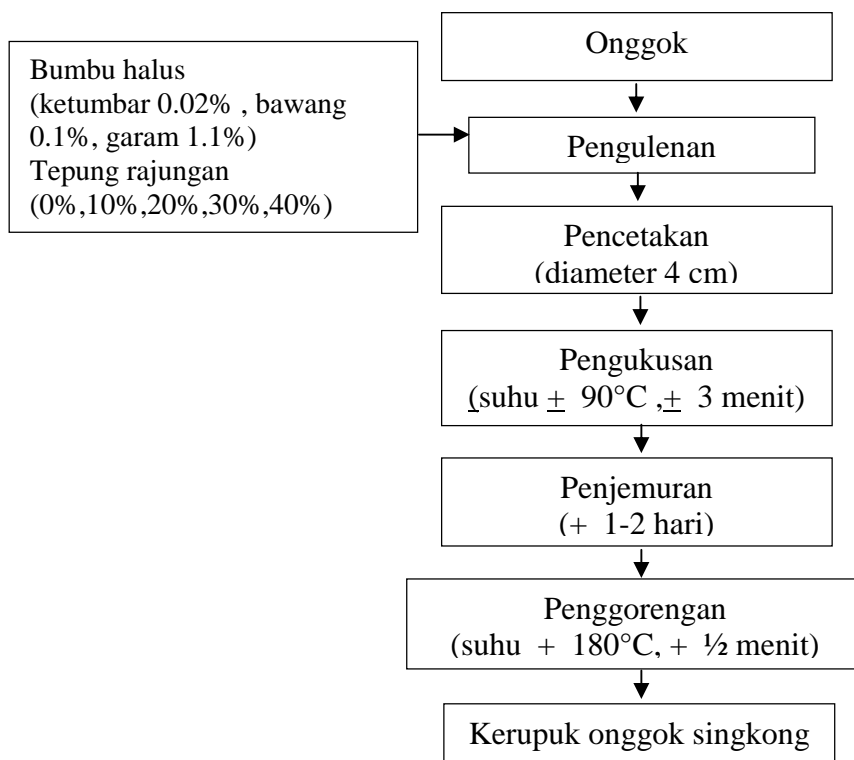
Bumbu halus
(ketumbar 0.02% , bawang 0.1%, garam 1.1%)
Tepung rajungan
(0%,10%,20%,30%,40%)

Onggok

Pengulenan

Pencetakan
(diameter 4 cm)

Pengukusan
(suhu $\pm$ 90°C , $\pm$ 3 menit)

Penjemuran
(+ 1-2 hari)

Penggorengan
(suhu + 180°C, + ½ menit)

Kerupuk onggok singkong